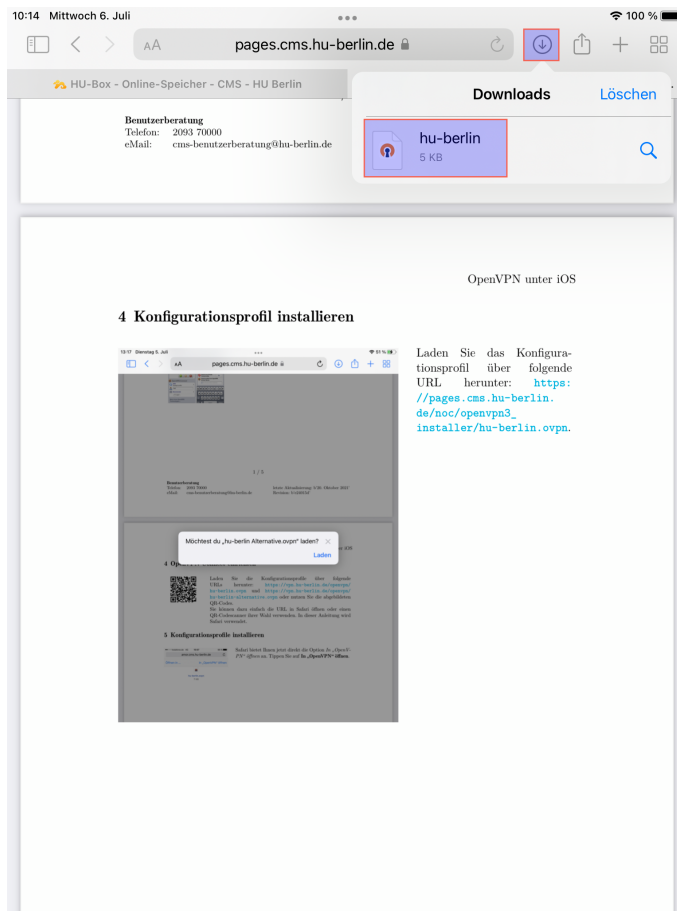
10:14 Mittwoch 6. Juli

100 %

AA pages.cms.hu-berlin.de

HU-Box - Online-Speicher - CMS - HU Berlin

Downloads Löschen

hu-berlin
5 KB

Benutzerberatung
Telefon: 2093 70000
eMail: cms-benutzerberatung@hu-berlin.de

OpenVPN unter iOS

4 Konfigurationsprofil installieren

13:17 Dienstag 5. Juli
AA pages.cms.hu-berlin.de

1 / 5

Benutzerberatung
Telefon: 2093 70000
eMail: cms-benutzerberatung@hu-berlin.de

Möchtest du „hu-berlin Alternative.ovpn" laden?
Laden

4 Op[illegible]

Laden Sie die Konfigurationsprofile über folgende URLs herunter: https://vpn.hu-berlin.de/openvpn/hu-berlin.ovpn und https://vpn.hu-berlin.de/openvpn/hu-berlin-alternative.ovpn oder nutzen Sie die abgebildeten QR-Codes.
Sie können dazu einfach die URL in Safari öffnen oder einen QR-Codescanner Ihrer Wahl verwenden. In dieser Anleitung wird Safari verwendet.

5 Konfigurationsprofile installieren

Safari bietet Ihnen jetzt direkt die Option fn „OpenVPN" öffnen an. Tippen Sie auf In „OpenVPN" öffnen.

Laden Sie das Konfigurationsprofil über folgende URL herunter: https://pages.cms.hu-berlin.de/noc/openvpn3_installer/hu-berlin.ovpn.